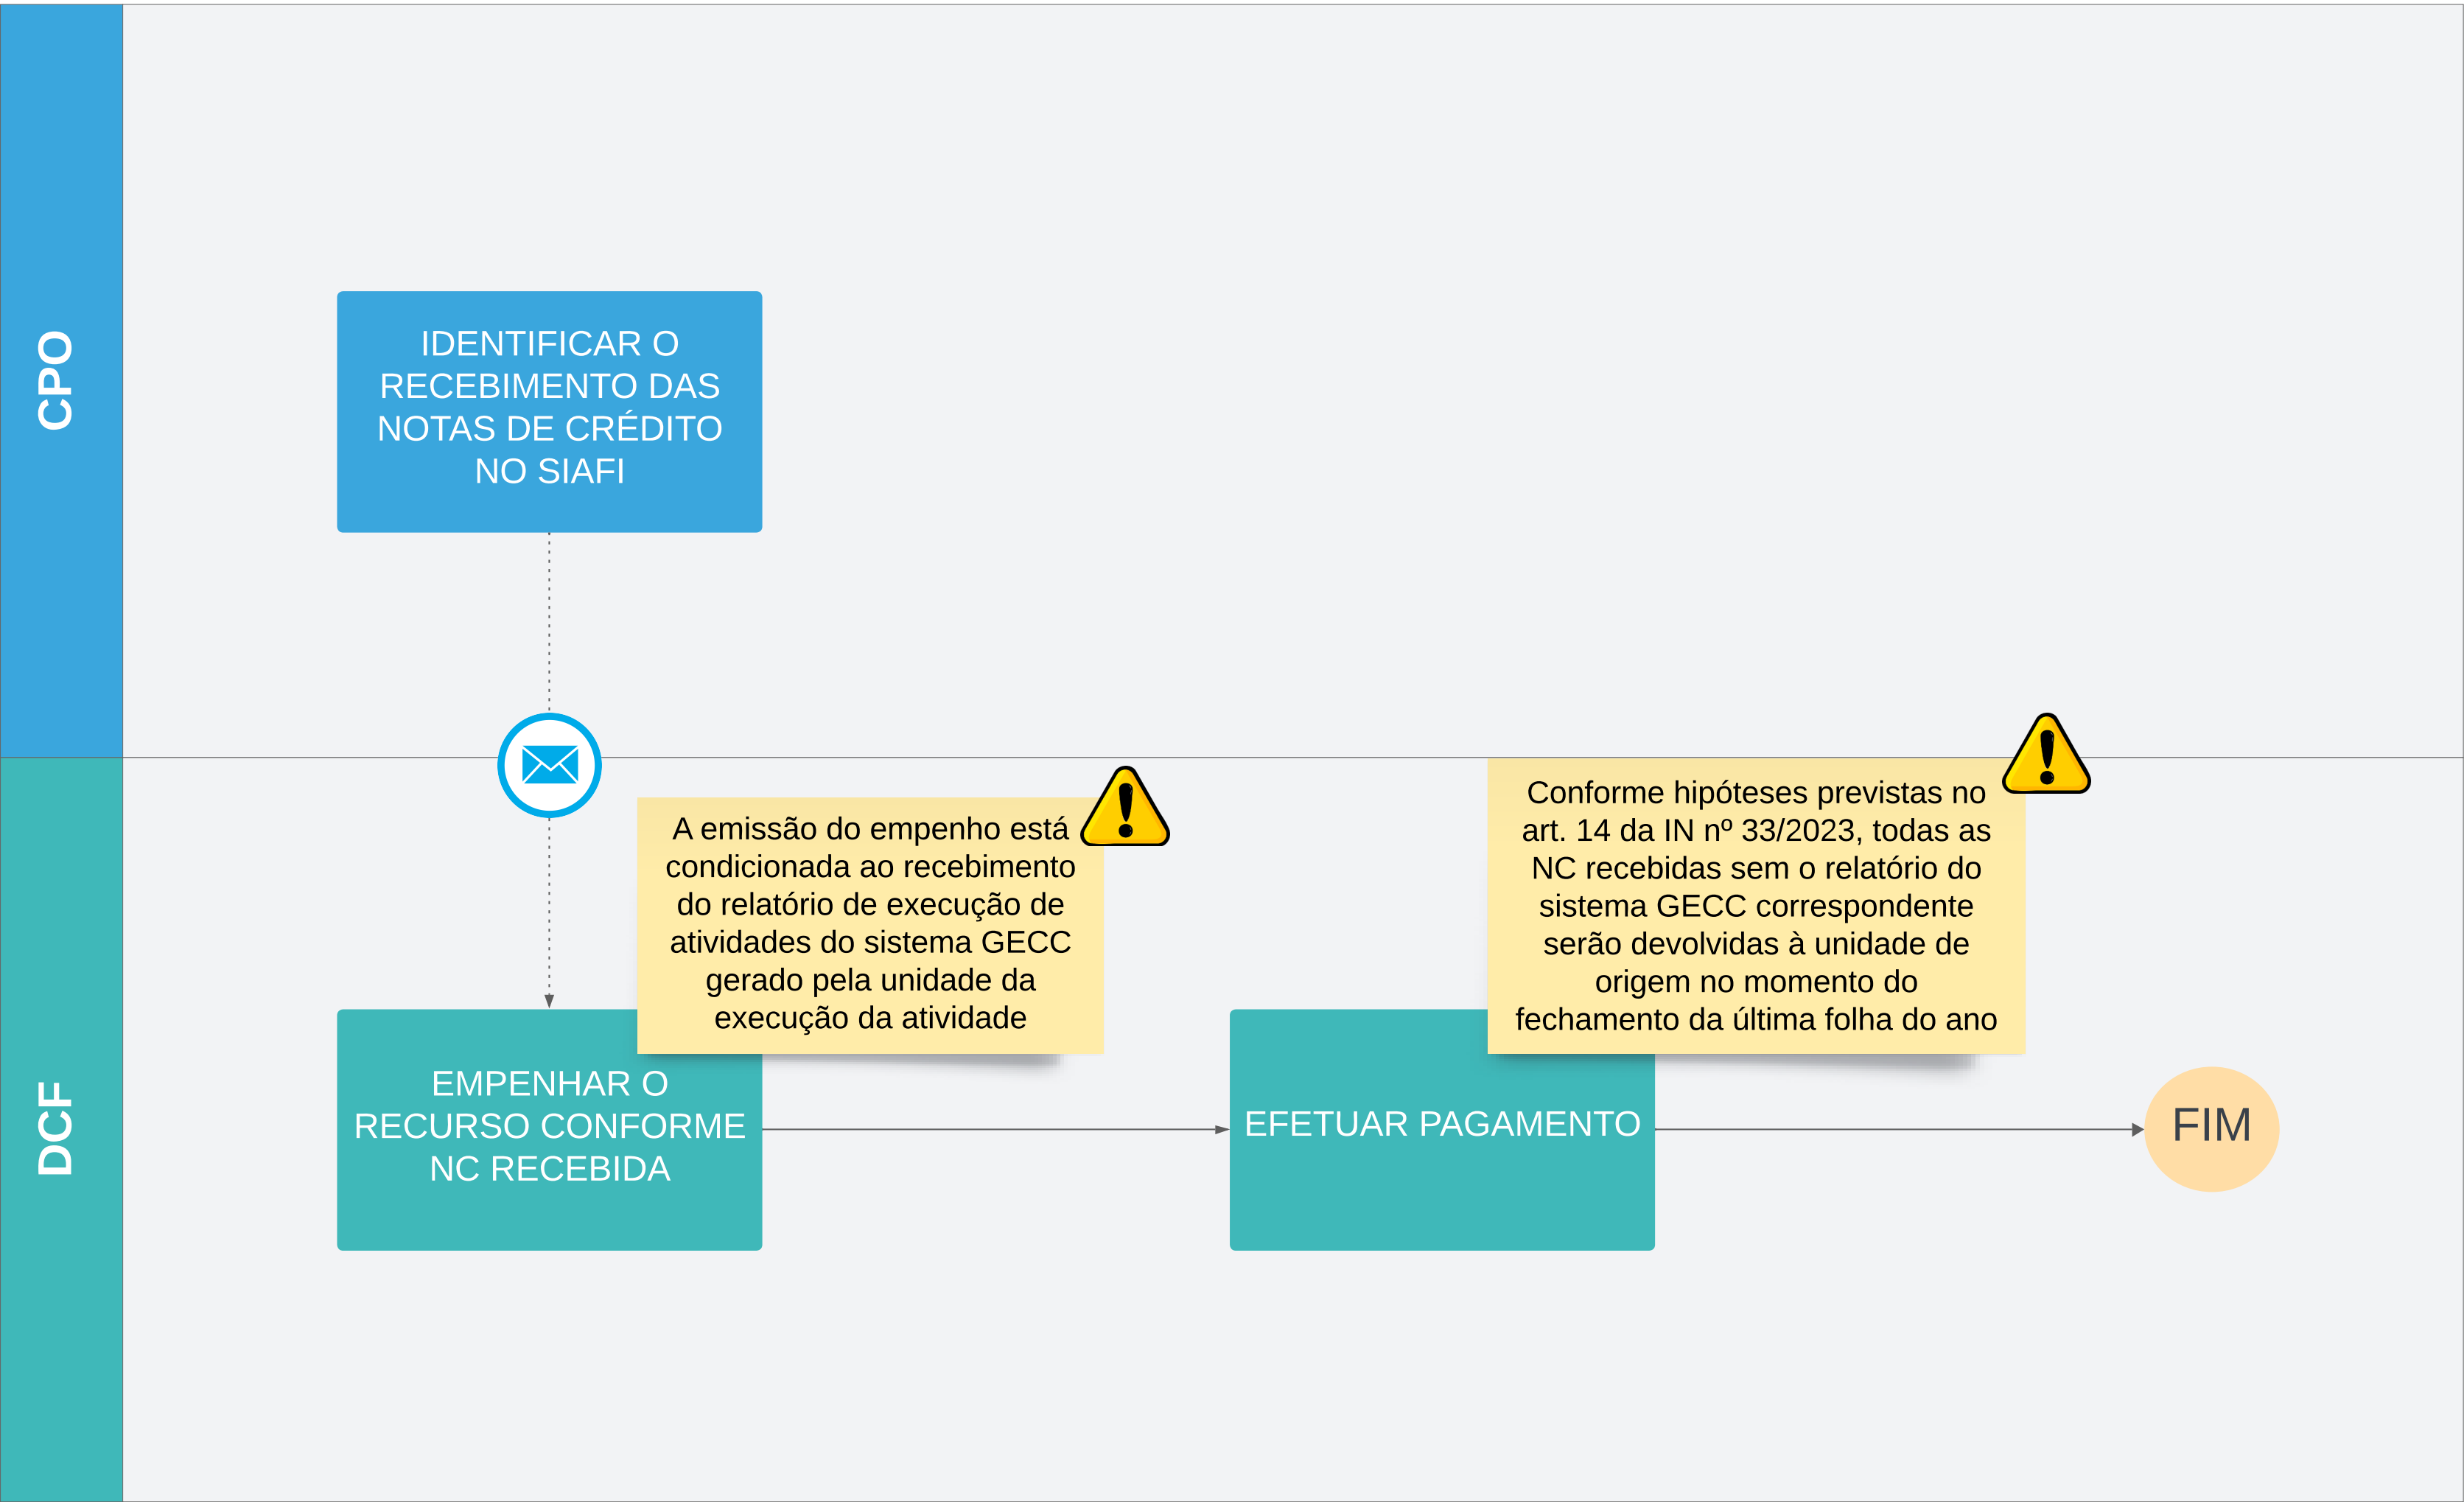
CPO

IDENTIFICAR O RECEBIMENTO DAS NOTAS DE CRÉDITO NO SIAFI

DCF

A emissão do empenho está condicionada ao recebimento do relatório de execução de atividades do sistema GECC gerado pela unidade da execução da atividade

EMPENHAR O RECURSO CONFORME NC RECEBIDA

Conforme hipóteses previstas no art. 14 da IN nº 33/2023, todas as NC recebidas sem o relatório do sistema GECC correspondente serão devolvidas à unidade de origem no momento do fechamento da última folha do ano

EFETUAR PAGAMENTO

FIM